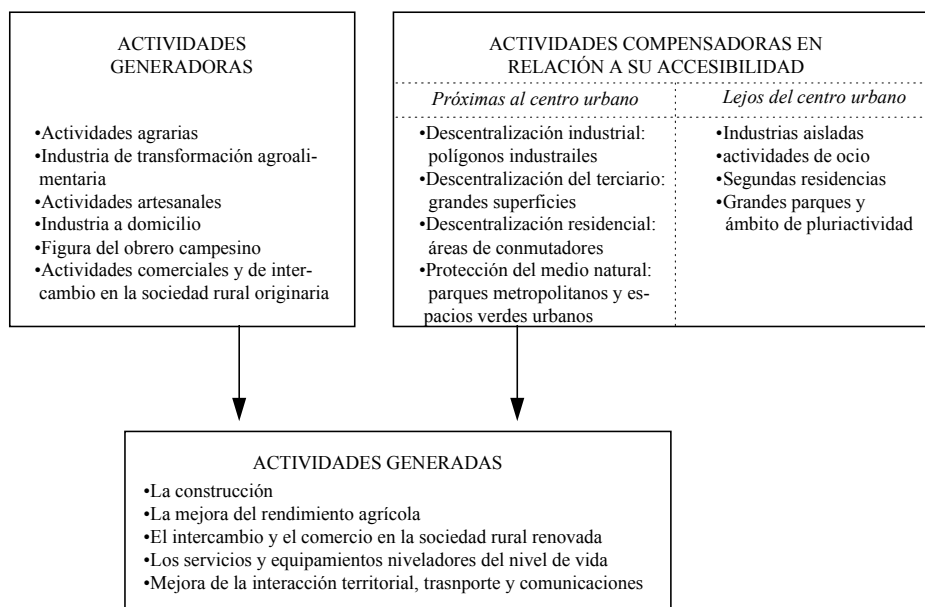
ACTIVIDADES GENERADORAS

•Actividades agrarias
•Industria de transformación agroalimentaria
•Actividades artesanales
•Industria a domicilio
•Figura del obrero campesino
•Actividades comerciales y de intercambio en la sociedad rural originaria

ACTIVIDADES COMPENSADORAS EN RELACIÓN A SU ACCESIBILIDAD

| *Próximas al centro urbano* | *Lejos del centro urbano* |
|---|---|
| •Descentralización industrial: polígonos industrailes<br>•Descentralización del terciario: grandes superficies<br>•Descentralización residencial: áreas de conmutadores<br>•Protección del medio natural: parques metropolitanos y espacios verdes urbanos | •Industrias aisladas<br>•actividades de ocio<br>•Segundas residencias<br>•Grandes parques y ámbito de pluriactividad |

ACTIVIDADES GENERADAS
•La construcción
•La mejora del rendimiento agrícola
•El intercambio y el comercio en la sociedad rural renovada
•Los servicios y equipamientos niveladores del nivel de vida
•Mejora de la interacción territorial, trasnporte y comunicaciones